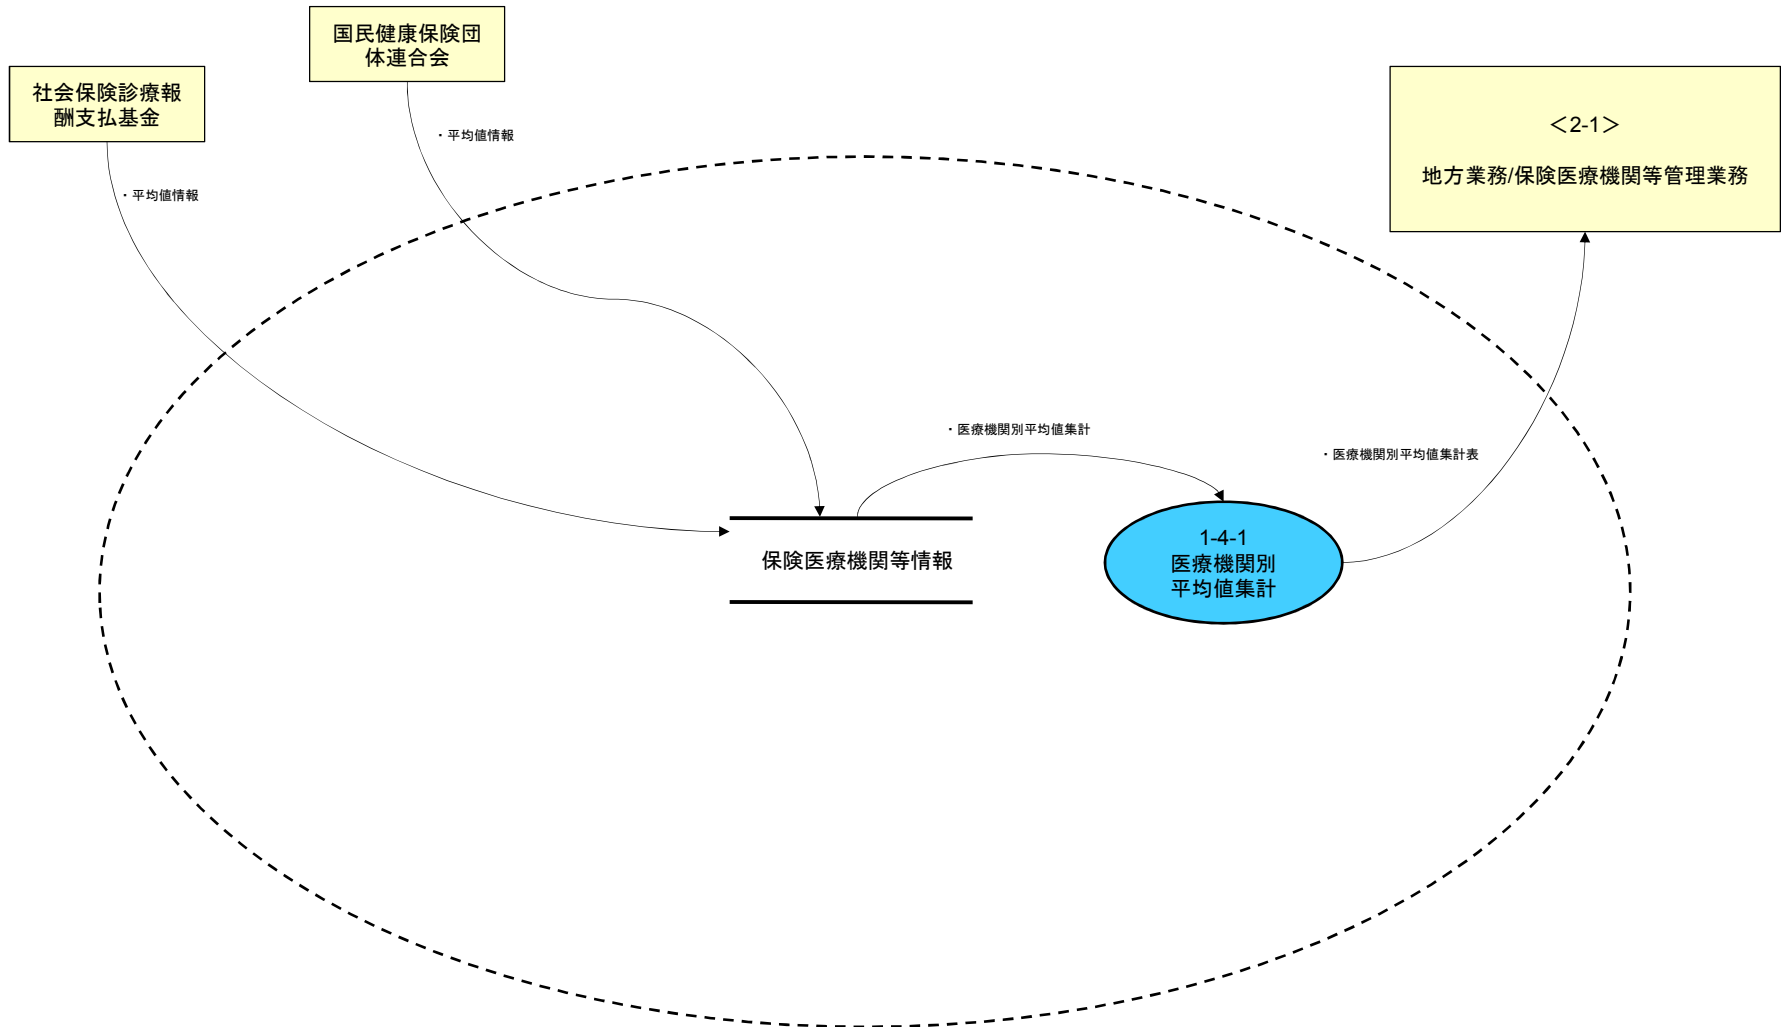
国民健康保険団体連合会

社会保険診療報酬支払基金

＜2-1＞

地方業務/保険医療機関等管理業務

・平均値情報

・平均値情報

・医療機関別平均値集計

・医療機関別平均値集計表

保険医療機関等情報

1-4-1
医療機関別
平均値集計